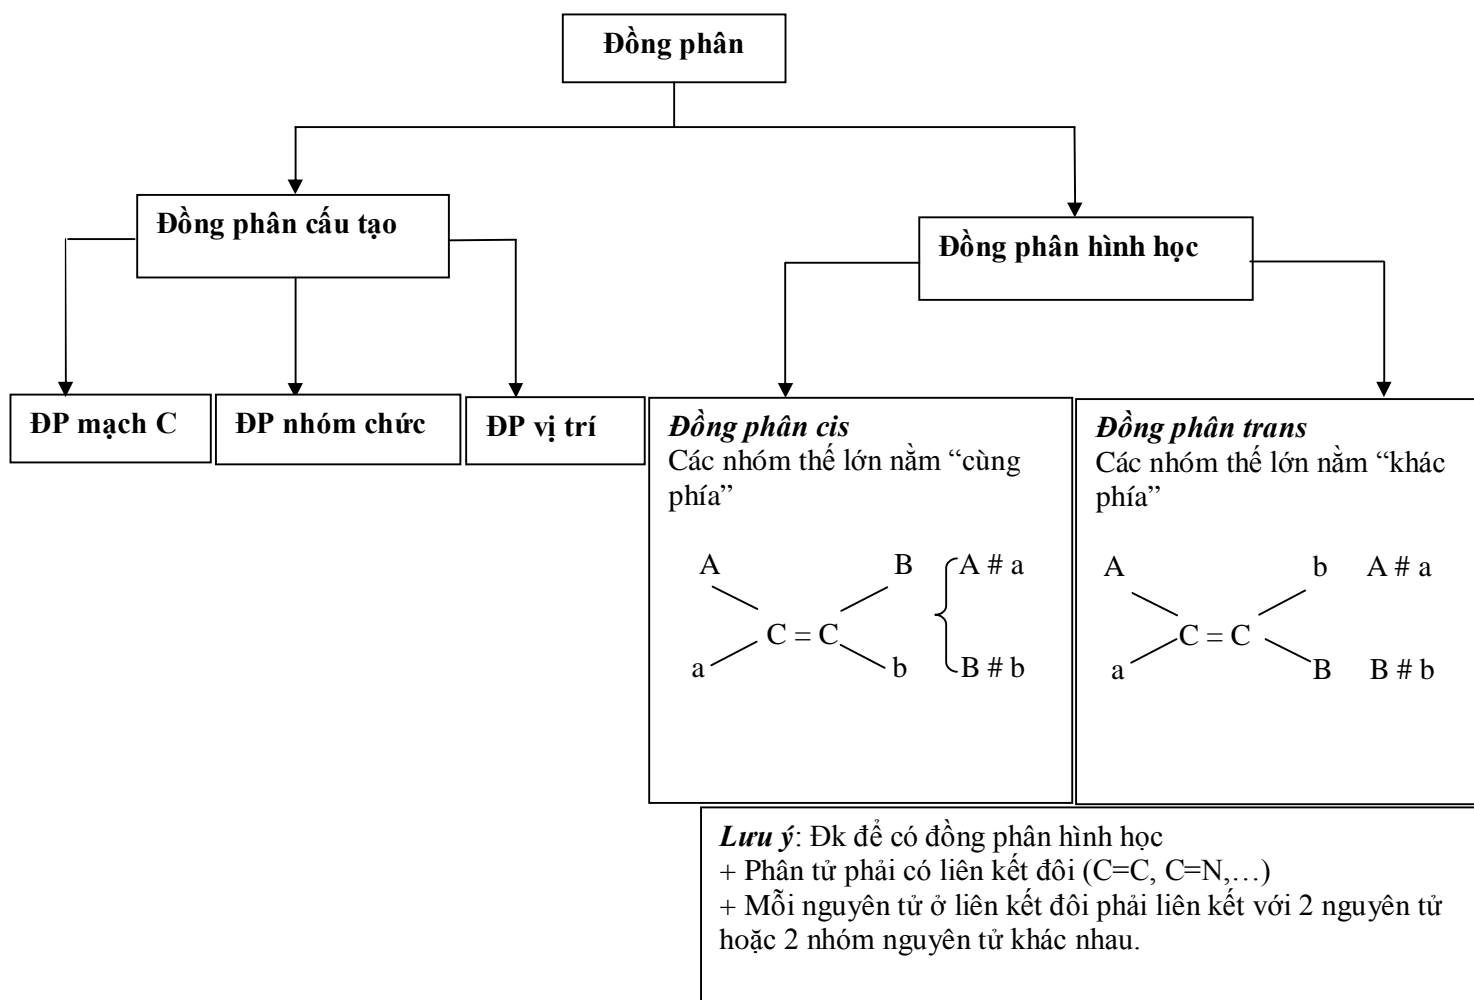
Đồng phân

Đồng phân cấu tạo

Đồng phân hình học

ĐP mạch C

ĐP nhóm chức

ĐP vị trí

*Đồng phân cis*
Các nhóm thế lớn nằm "cùng phía"

A B
C = C
a b

A # a
B # b

*Đồng phân trans*
Các nhóm thế lớn nằm "khác phía"

A b
C = C
a B

A # a
B # b

*Lưu ý*: Đk để có đồng phân hình học
+ Phân tử phải có liên kết đôi (C=C, C=N,…)
+ Mỗi nguyên tử ở liên kết đôi phải liên kết với 2 nguyên tử hoặc 2 nhóm nguyên tử khác nhau.